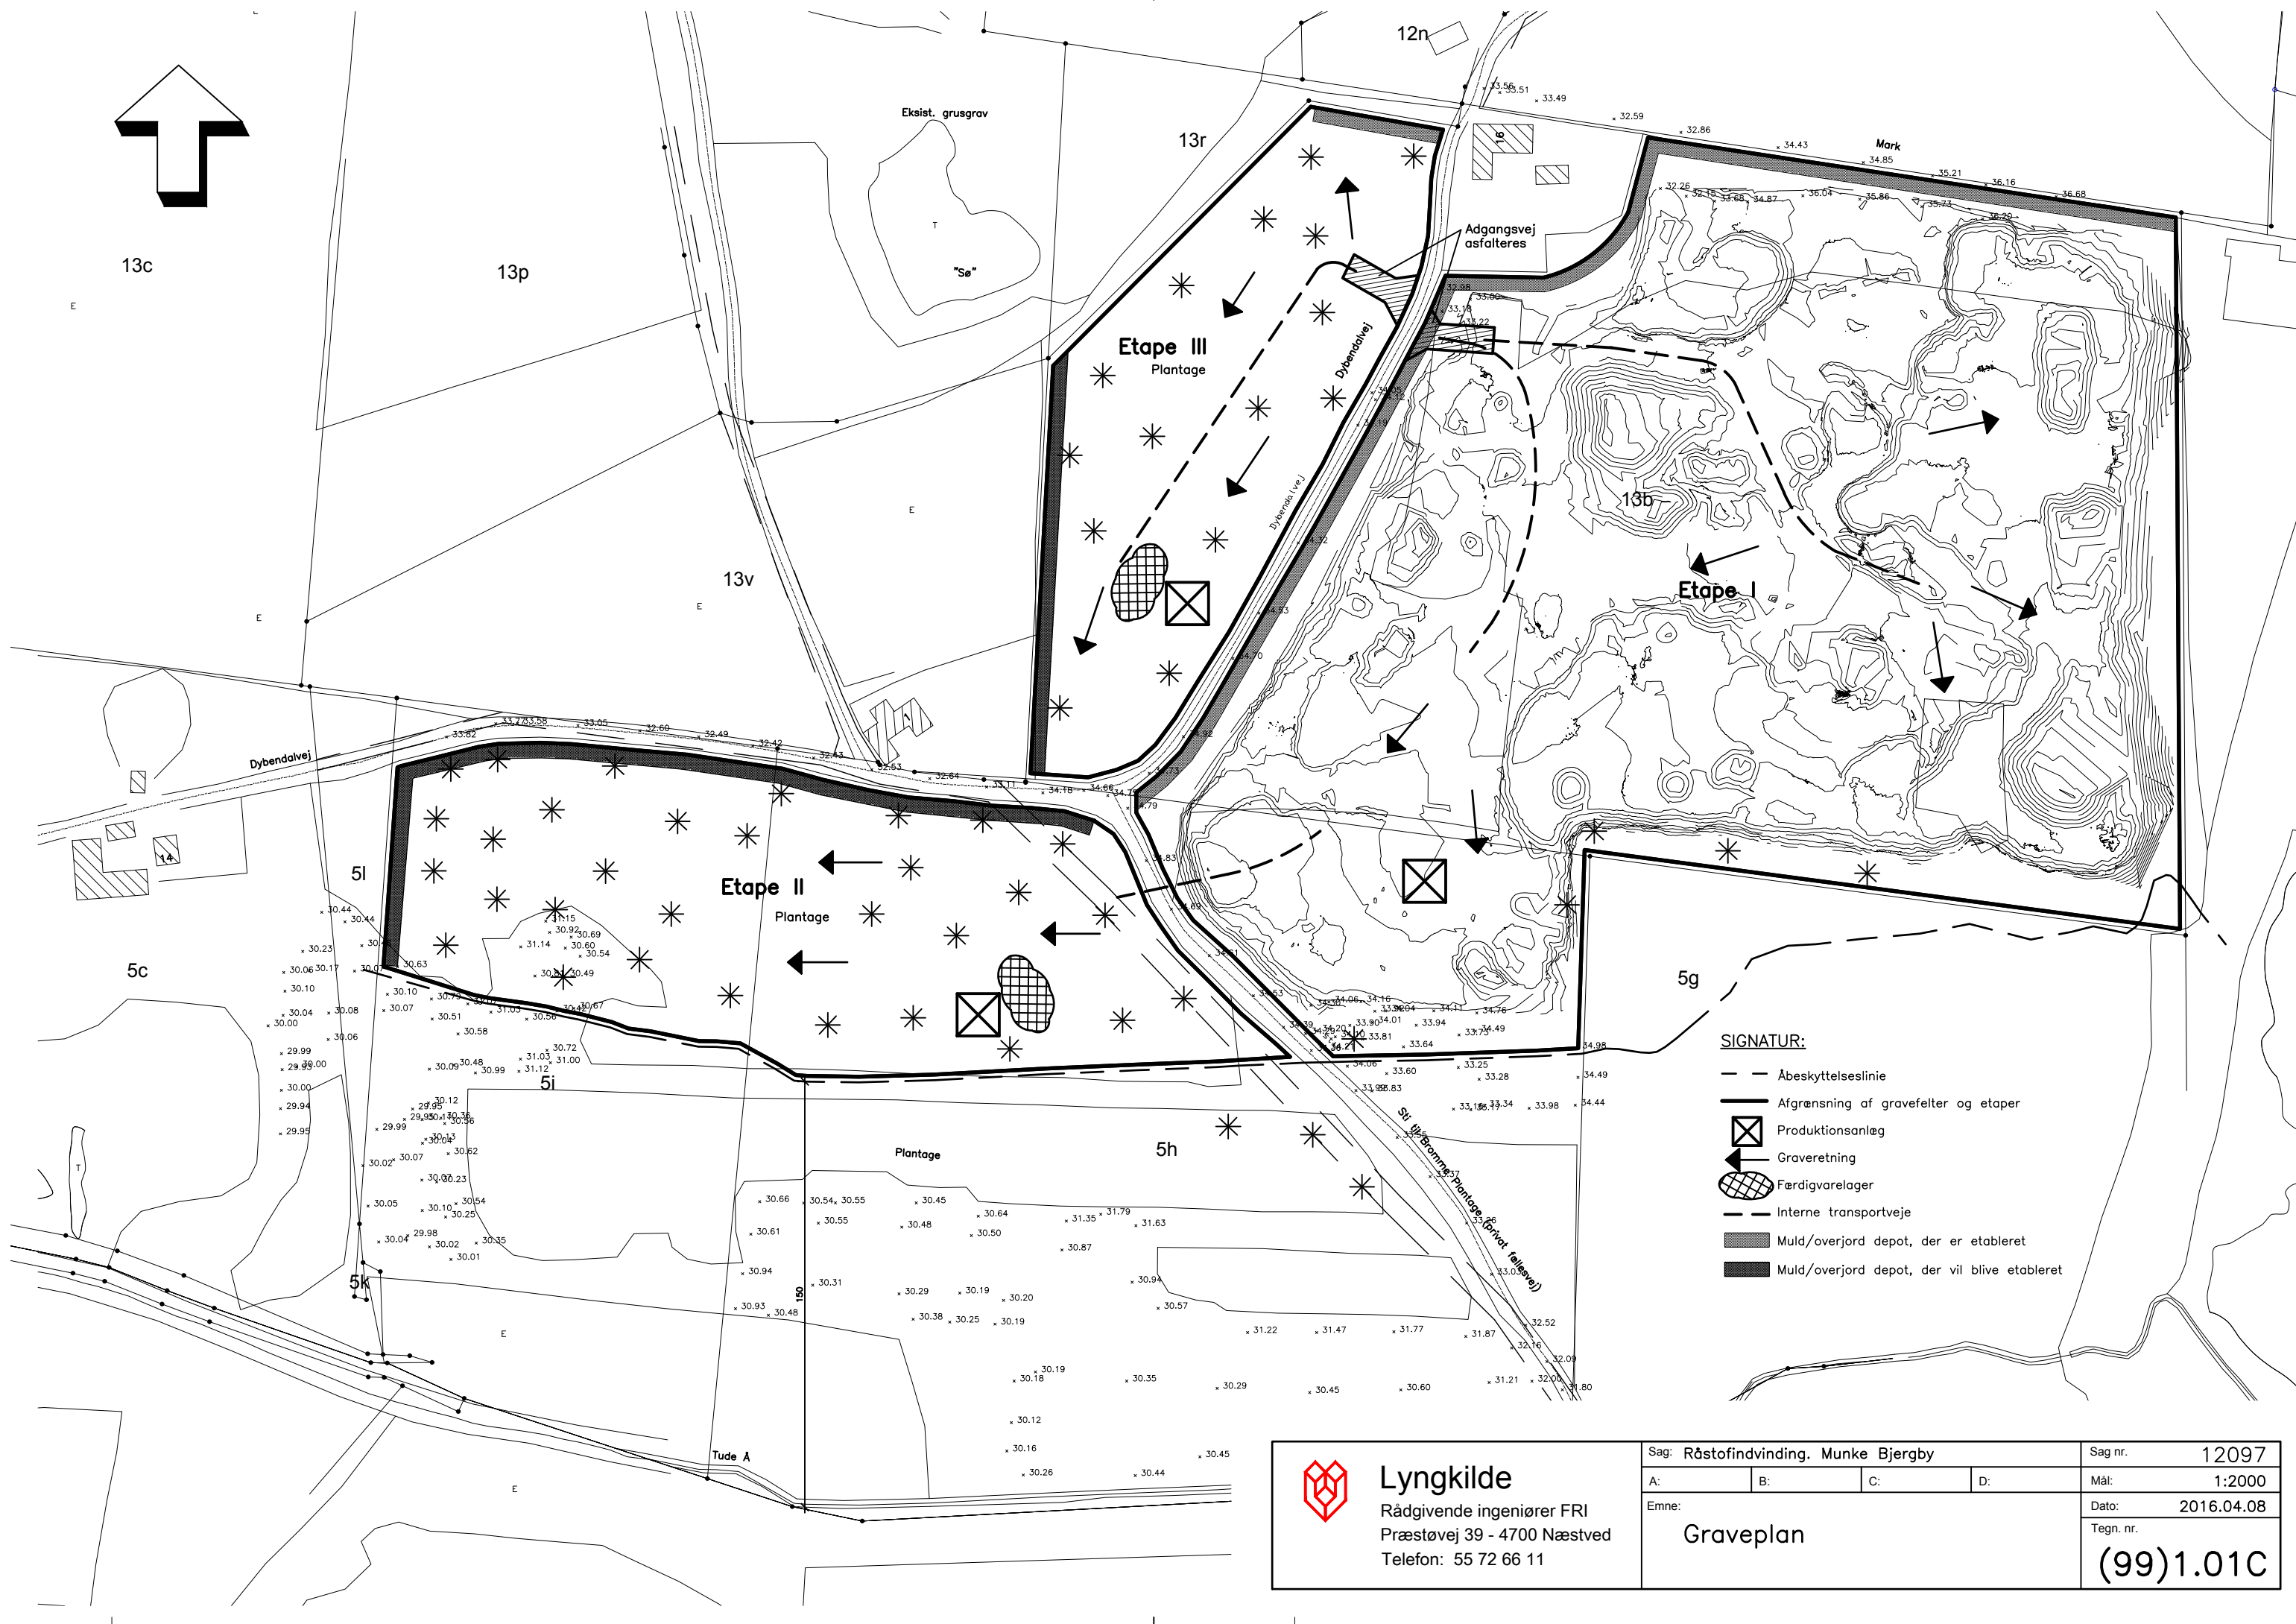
12n
13r
13c
13p
13v
13b
5l
5c
5i
5h
5g
5k

Eksist. grusgrav
"Sø"
Mark
Adgangsvej asfalteres
Dybendalvej
Dybendalvej
Dybendalvej
Etape III
Plantage
Etape I
Etape II
Plantage
Plantage
Sti til Bromme Plantage (privat fællesvej)
Tude Å

SIGNATUR:
Åbeskyttelseslinie
Afgrænsning af gravefelter og etaper
Produktionsanlæg
Graveretning
Færdigvarelager
Interne transportveje
Muld/overjord depot, der er etableret
Muld/overjord depot, der vil blive etableret

Lyngkilde
Rådgivende ingeniører FRI
Præstøvej 39 - 4700 Næstved
Telefon: 55 72 66 11

| Sag: Råstofindvinding. Munke Bjergby | | | | Sag nr. 12097 |
|---|---|---|---|---|
| A: | B: | C: | D: | Mål: 1:2000 |
| Emne: Graveplan | | | | Dato: 2016.04.08 |
| | | | | Tegn. nr. (99)1.01C |